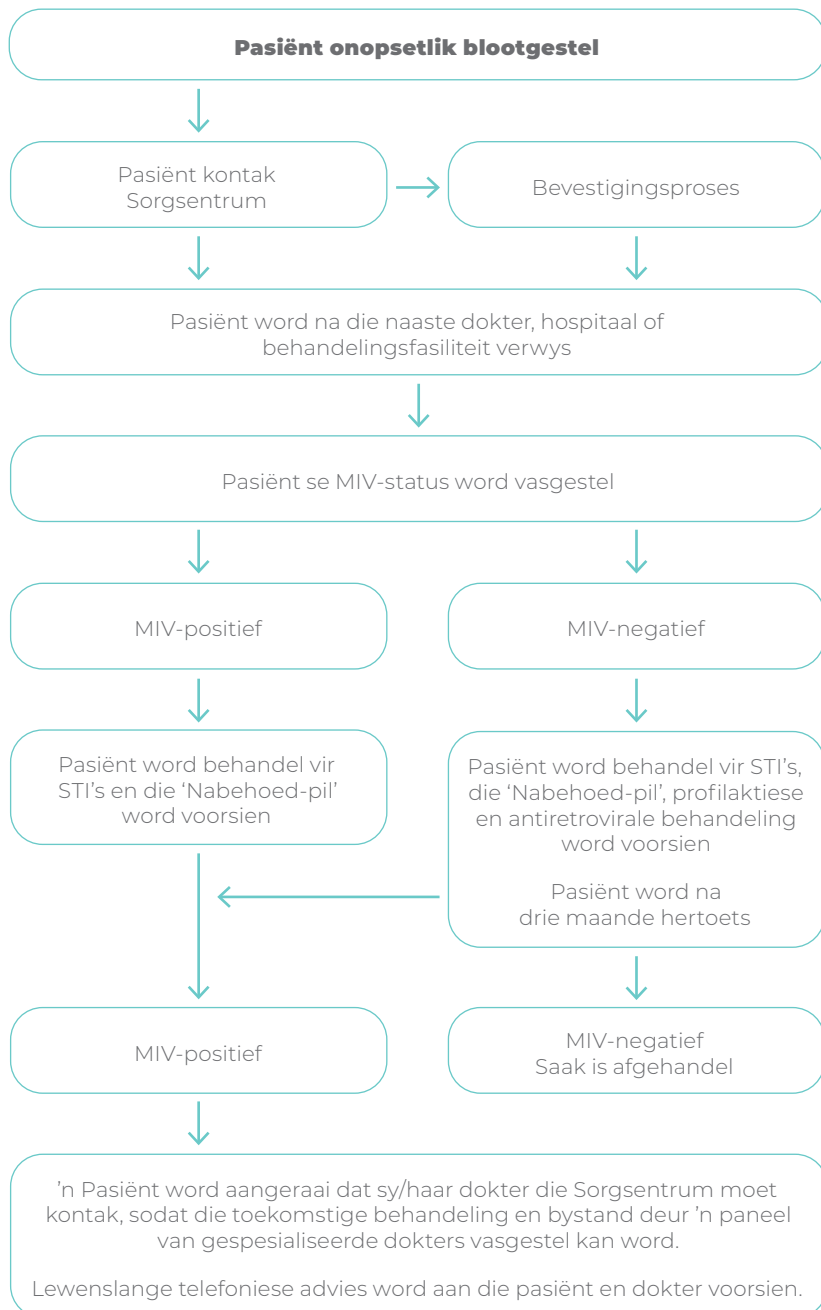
Pasiënt onopsetlik blootgestel

Pasiënt kontak Sorgsentrum

Bevestigingsproses

Pasiënt word na die naaste dokter, hospitaal of behandelingsfasiliteit verwys

Pasiënt se MIV-status word vasgestel

MIV-positief

MIV-negatief

Pasiënt word behandel vir STI's en die 'Nabehoed-pil' word voorsien

Pasiënt word behandel vir STI's, die 'Nabehoed-pil', profilaktiese en antiretrovirale behandeling word voorsien

Pasiënt word na drie maande hertoets

MIV-positief

MIV-negatief
Saak is afgehandel

'n Pasiënt word aangeraai dat sy/haar dokter die Sorgsentrum moet kontak, sodat die toekomstige behandeling en bystand deur 'n paneel van gespesialiseerde dokters vasgestel kan word.

Lewenslange telefoniese advies word aan die pasiënt en dokter voorsien.